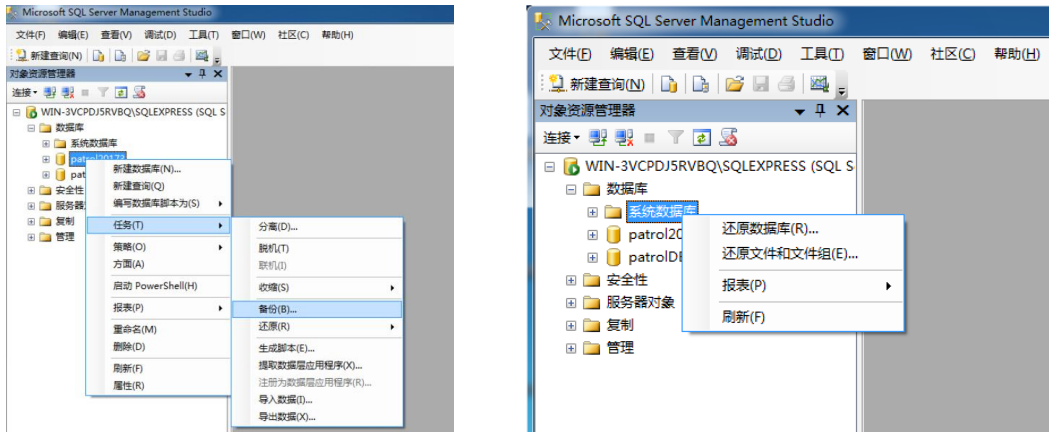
Microsoft SQL Server Management Studio

文件(F) 编辑(E) 查看(V) 调试(D) 工具(T) 窗口(W) 社区(C) 帮助(H)

新建查询(N)

对象资源管理器

连接

WIN-3VCPDJ5RVBQ\SQLEXPRESS (SQL S

数据库

系统数据库

patrol20173

pat

安全性

服务器

复制

管理

新建数据库(N)...
新建查询(Q)
编写数据库脚本为(S)
任务(T)
策略(O)
方面(A)
启动 PowerShell(H)
报表(P)
重命名(M)
删除(D)
刷新(F)
属性(R)

分离(D)...
脱机(T)
联机(I)
收缩(S)
备份(B)...
还原(R)
生成脚本(E)...
提取数据层应用程序(X)...
注册为数据层应用程序(R)...
导入数据(I)...
导出数据(X)...

Microsoft SQL Server Management Studio

文件(F) 编辑(E) 查看(V) 调试(D) 工具(T) 窗口(W) 社区(C) 帮助(H)

新建查询(N)

对象资源管理器

连接

WIN-3VCPDJ5RVBQ\SQLEXPRESS (SQL S

数据库

系统数据库

patrol20

patrolDE

安全性

服务器对象

复制

管理

还原数据库(R)...
还原文件和文件组(E)...
报表(P)
刷新(F)